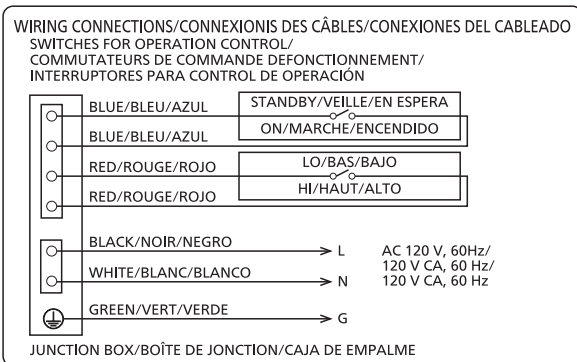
WIRING CONNECTIONS/CONNEXIONIS DES CÂBLES/CONEXIONES DEL CABLEADO
SWITCHES FOR OPERATION CONTROL/
COMMUTATEURS DE COMMANDE DEFONCTIONNEMENT/
INTERRUPTORES PARA CONTROL DE OPERACIÓN

BLUE/BLEU/AZUL
STANDBY/VEILLE/EN ESPERA
BLUE/BLEU/AZUL
ON/MARCHE/ENCENDIDO

RED/ROUGE/ROJO
LO/BAS/BAJO
RED/ROUGE/ROJO
HI/HAUT/ALTO

BLACK/NOIR/NEGRO
L
WHITE/BLANC/BLANCO
N
AC 120 V, 60Hz/
120 V CA, 60 Hz/
120 V CA, 60 Hz
GREEN/VERT/VERDE
G

JUNCTION BOX/BOÎTE DE JONCTION/CAJA DE EMPALME